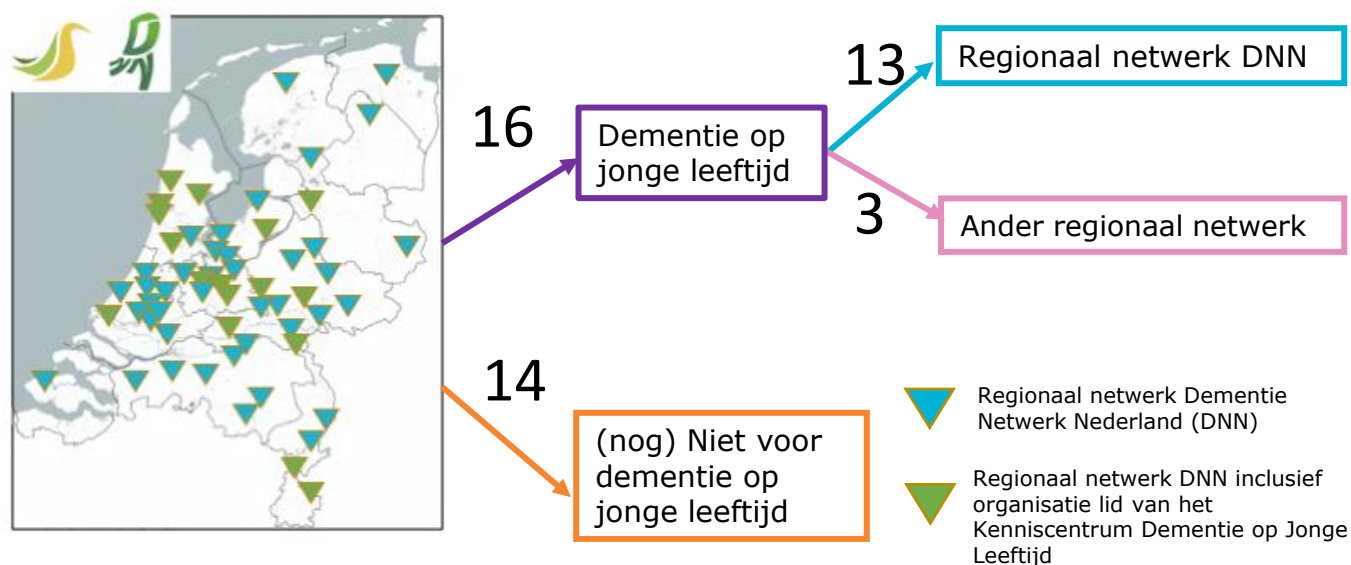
16

Dementie op jonge leeftijd

13

Regionaal netwerk DNN

3

Ander regionaal netwerk

14

(nog) Niet voor dementie op jonge leeftijd

Regionaal netwerk Dementie Netwerk Nederland (DNN)

Regionaal netwerk DNN inclusief organisatie lid van het Kenniscentrum Dementie op Jonge Leeftijd